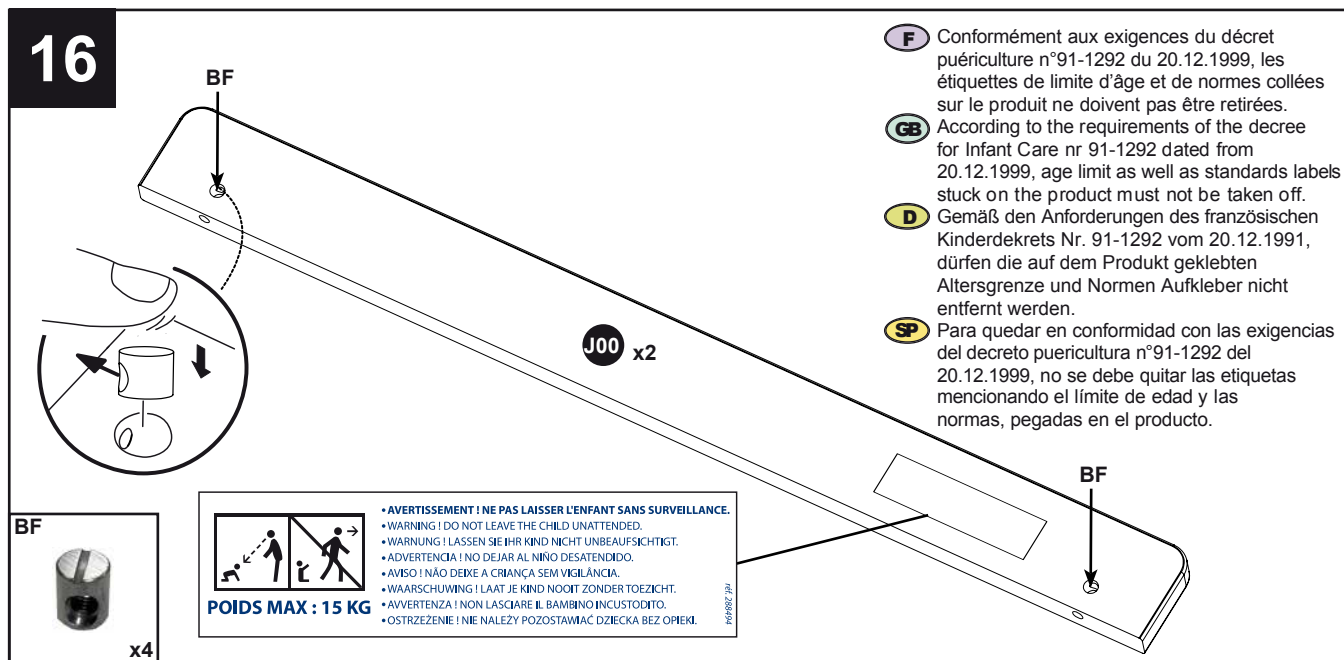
16

BF

J00 x2

BF

BF

x4

F Conformément aux exigences du décret puériculture n°91-1292 du 20.12.1999, les étiquettes de limite d'âge et de normes collées sur le produit ne doivent pas être retirées.

GB According to the requirements of the decree for Infant Care nr 91-1292 dated from 20.12.1999, age limit as well as standards labels stuck on the product must not be taken off.

D Gemäß den Anforderungen des französischen Kinderdekrets Nr. 91-1292 vom 20.12.1991, dürfen die auf dem Produkt geklebten Altersgrenze und Normen Aufkleber nicht entfernt werden.

SP Para quedar en conformidad con las exigencias del decreto puericultura n°91-1292 del 20.12.1999, no se debe quitar las etiquetas mencionando el límite de edad y las normas, pegadas en el producto.

POIDS MAX : 15 KG

• AVERTISSEMENT ! NE PAS LAISSER L'ENFANT SANS SURVEILLANCE.
• WARNING ! DO NOT LEAVE THE CHILD UNATTENDED.
• WARNUNG ! LASSEN SIE IHR KIND NICHT UNBEAUFSICHTIGT.
• ADVERTENCIA ! NO DEJAR AL NIÑO DESATENDIDO.
• AVISO ! NÃO DEIXE A CRIANÇA SEM VIGILÂNCIA.
• WAARSCHUWING ! LAAT JE KIND NOOIT ZONDER TOEZICHT.
• AVVERTENZA ! NON LASCIARE IL BAMBINO INCUSTODITO.
• OSTRZEŻENIE ! NIE NALEŻY POZOSTAWIAĆ DZIECKA BEZ OPIEKI.

réf. 288494